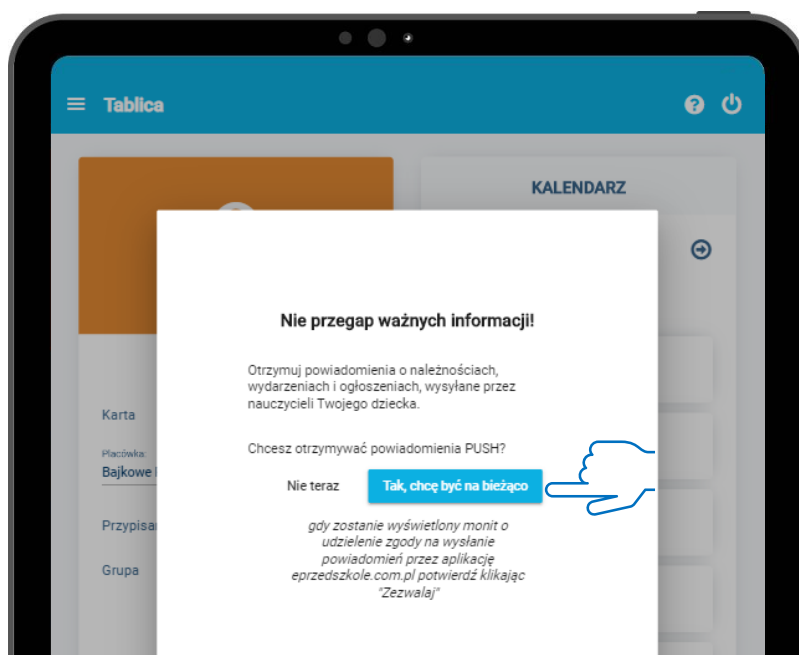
Tablica

KALENDARZ

Karta

Placówka:
Bajkowe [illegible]

Przypisan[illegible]

Grupa

Nie przegap ważnych informacji!

Otrzymuj powiadomienia o należnościach, wydarzeniach i ogłoszeniach, wysyłane przez nauczycieli Twojego dziecka.

Chcesz otrzymywać powiadomienia PUSH?

Nie teraz

Tak, chcę być na bieżąco

gdy zostanie wyświetlony monit o udzielenie zgody na wysłanie powiadomień przez aplikację eprzedszkole.com.pl potwierdź klikając "Zezwalaj"